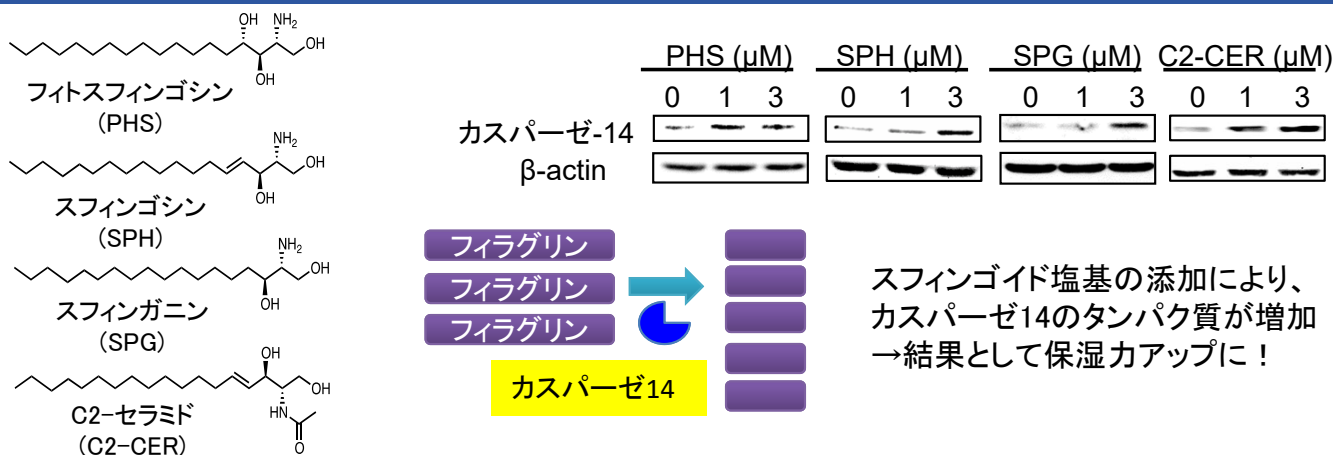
OH NH$_2$
OH
OH
フィトスフィンゴシン
（PHS）

NH$_2$
OH
OH
スフィンゴシン
（SPH）

NH$_2$
OH
OH
スフィンガニン
（SPG）

OH
OH
HN
O
C2−セラミド
（C2−CER）

| | PHS (μM) | | | SPH (μM) | | | SPG (μM) | | | C2-CER (μM) | | |
|---|---|---|---|---|---|---|---|---|---|---|---|---|
| | 0 | 1 | 3 | 0 | 1 | 3 | 0 | 1 | 3 | 0 | 1 | 3 |
| カスパーゼ-14 | | | | | | | | | | | | |
| β-actin | | | | | | | | | | | | |

フィラグリン
フィラグリン
フィラグリン
カスパーゼ14

スフィンゴイド塩基の添加により、カスパーゼ14のタンパク質が増加
→結果として保湿力アップに！